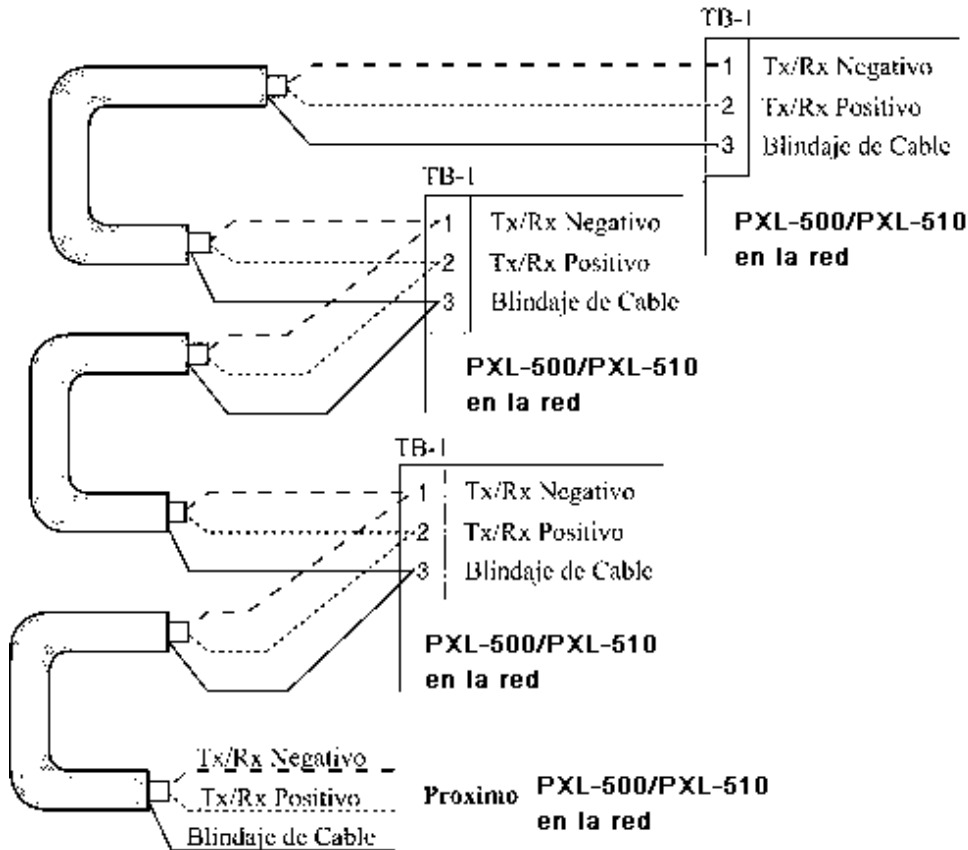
TB-1
1 Tx/Rx Negativo
2 Tx/Rx Positivo
3 Blindaje de Cable

PXL-500/PXL-510
en la red

TB-1
1 Tx/Rx Negativo
2 Tx/Rx Positivo
3 Blindaje de Cable

PXL-500/PXL-510
en la red

TB-1
1 Tx/Rx Negativo
2 Tx/Rx Positivo
3 Blindaje de Cable

PXL-500/PXL-510
en la red

Tx/Rx Negativo
Tx/Rx Positivo
Blindaje de Cable

Proximo PXL-500/PXL-510
en la red